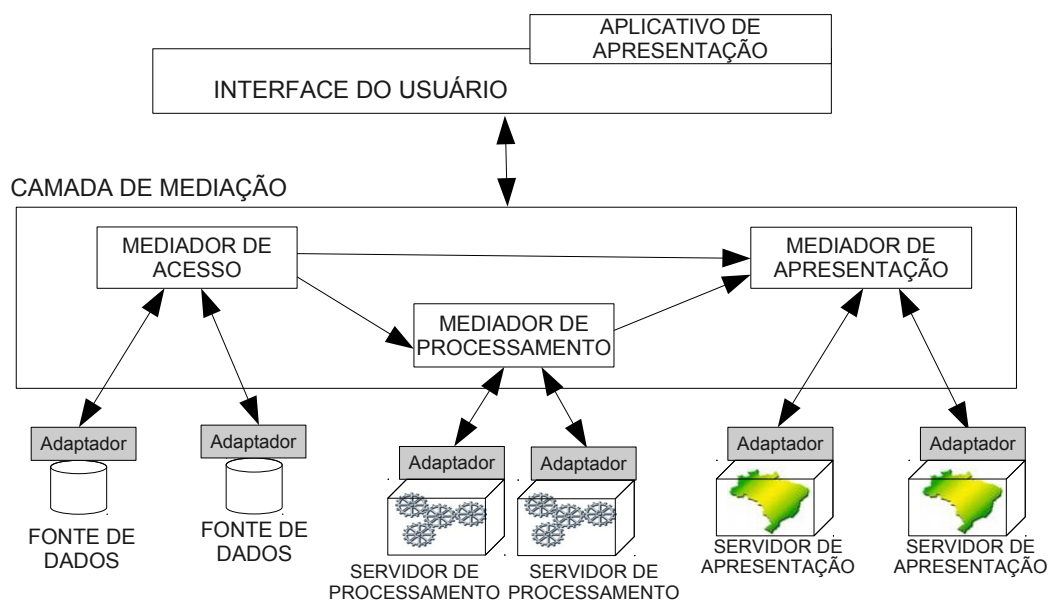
APLICATIVO DE APRESENTAÇÃO

INTERFACE DO USUÁRIO

CAMADA DE MEDIAÇÃO

MEDIADOR DE ACESSO

MEDIADOR DE APRESENTAÇÃO

MEDIADOR DE PROCESSAMENTO

Adaptador

Adaptador

Adaptador

Adaptador

Adaptador

Adaptador

FONTE DE DADOS

FONTE DE DADOS

SERVIDOR DE PROCESSAMENTO

SERVIDOR DE PROCESSAMENTO

SERVIDOR DE APRESENTAÇÃO

SERVIDOR DE APRESENTAÇÃO